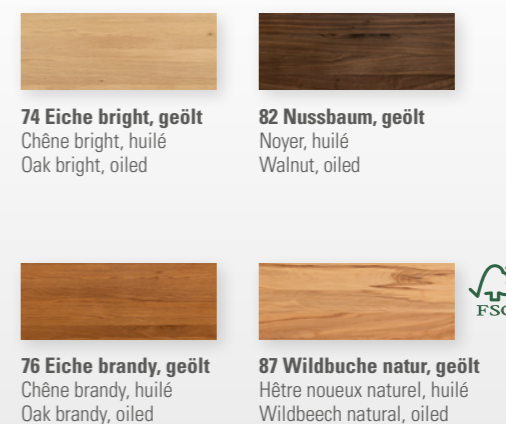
74 Eiche bright, geölt
Chêne bright, huilé
Oak bright, oiled

82 Nussbaum, geölt
Noyer, huilé
Walnut, oiled

76 Eiche brandy, geölt
Chêne brandy, huilé
Oak brandy, oiled

87 Wildbuche natur, geölt
Hêtre noueux naturel, huilé
Wildbeech natural, oiled

FSC